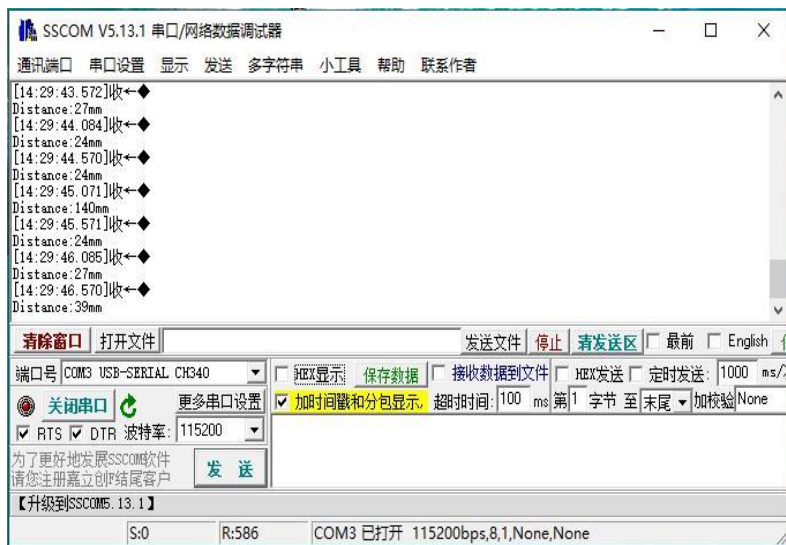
SSCOM V5.13.1 串口/网络数据调试器

通讯端口 串口设置 显示 发送 多字符串 小工具 帮助 联系作者

[14:29:43.572]收←◆
Distance:27mm
[14:29:44.084]收←◆
Distance:24mm
[14:29:44.570]收←◆
Distance:24mm
[14:29:45.071]收←◆
Distance:140mm
[14:29:45.571]收←◆
Distance:24mm
[14:29:46.085]收←◆
Distance:27mm
[14:29:46.570]收←◆
Distance:39mm

清除窗口 打开文件 发送文件 停止 清发送区 最前 English

端口号 COM3 USB-SERIAL CH340 HEX显示 保存数据 接收数据到文件 HEX发送 定时发送: 1000 ms/

关闭串口 更多串口设置 加时间戳和分包显示. 超时时间: 100 ms 第 1 字节 至 末尾 加校验 None

RTS DTR 波特率: 115200

为了更好地发展SSCOM软件 请您注册嘉立创P结尾客户 发 送

【升级到SSCOM5.13.1】

S:0 R:586 COM3 已打开 115200bps,8,1,None,None